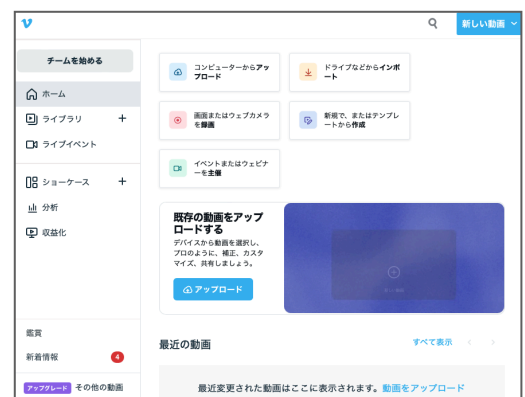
v

新しい動画

チームを始める

ホーム

ライブラリ +

ライブイベント

ショーケース +

分析

収益化

鑑賞

新着情報 4

アップグレード その他の動画

コンピューターからアップロード

ドライブなどからインポート

画面またはウェブカメラを録画

新規で、またはテンプレートから作成

イベントまたはウェビナーを主催

既存の動画をアップロードする

デバイスから動画を選択し、プロのように、補正、カスタマイズ、共有しましょう。

アップロード

最近の動画

すべて表示

最近変更された動画はここに表示されます。動画をアップロード